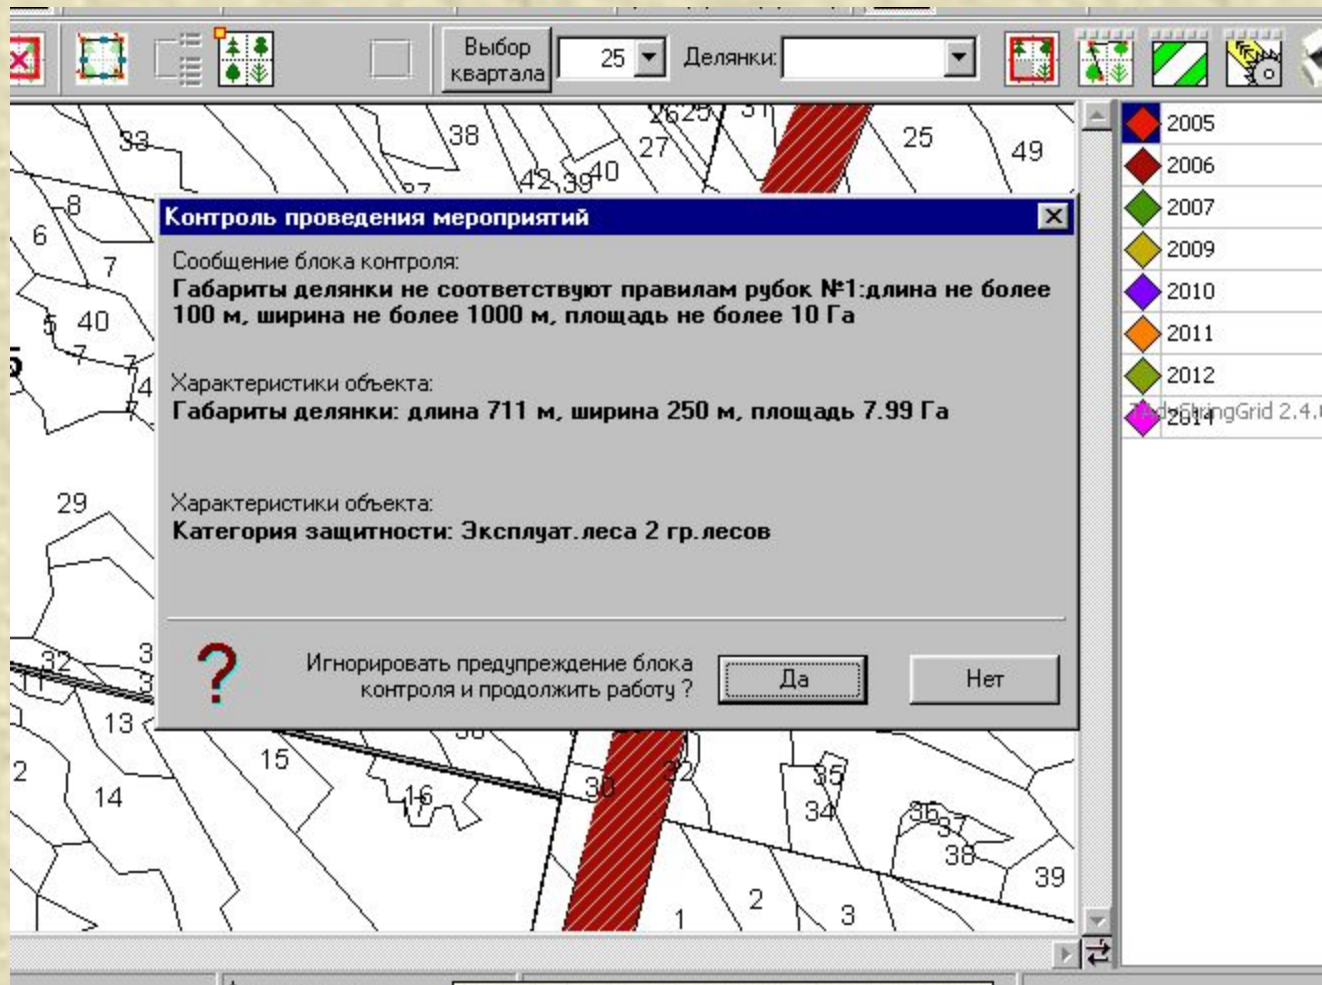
Выбор квартала 25 Делянки:

2005
2006
2007
2009
2010
2011
2012
2014
AdvStringGrid 2.4.

33 38 2625 31 25 49 27 42 39 40 37 8 6 7 5 40 7 7 4 7 5

Контроль проведения мероприятий

Сообщение блока контроля:
Габариты делянки не соответствуют правилам рубок №1:длина не более 100 м, ширина не более 1000 м, площадь не более 10 Га

Характеристики объекта:
Габариты делянки: длина 711 м, ширина 250 м, площадь 7.99 Га

Характеристики объекта:
Категория защитности: Эксплуат.леса 2 гр.лесов

?

Игнорировать предупреждение блока контроля и продолжить работу ?

Да

Нет

29 32 3 3 11 13 2 14 15 16 30 30 32 35 34 36 37 38 39 2 3 1